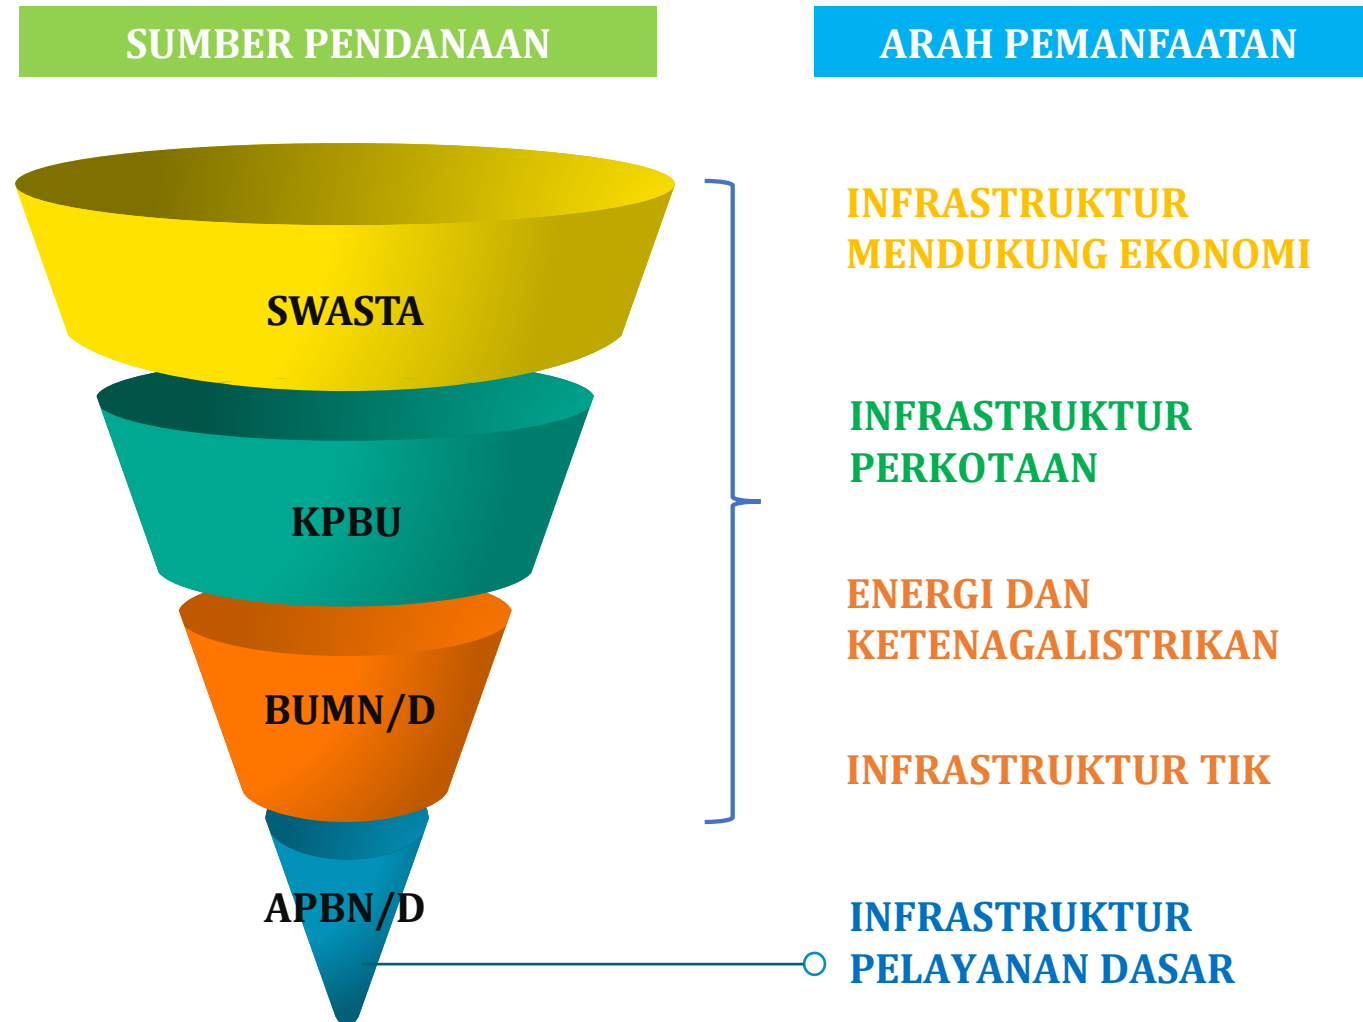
SUMBER PENDANAAN

ARAH PEMANFAATAN

SWASTA

KPBU

BUMN/D

APBN/D

INFRASTRUKTUR MENDUKUNG EKONOMI

INFRASTRUKTUR PERKOTAAN

ENERGI DAN KETENAGALISTRIKAN

INFRASTRUKTUR TIK

INFRASTRUKTUR PELAYANAN DASAR